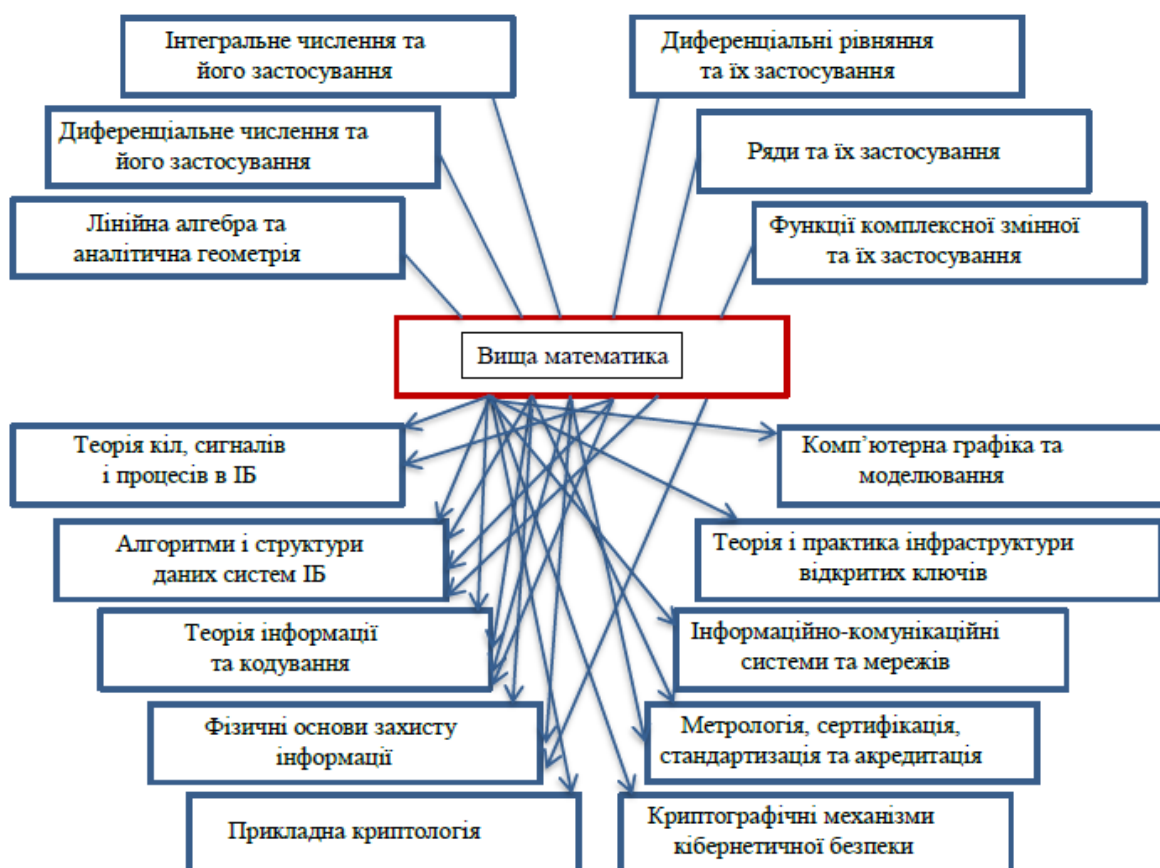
Інтегральне числення та його застосування

Диференціальні рівняння та їх застосування

Диференціальне числення та його застосування

Ряди та їх застосування

Лінійна алгебра та аналітична геометрія

Функції комплексної змінної та їх застосування

Вища математика

Теорія кіл, сигналів і процесів в ІБ

Комп'ютерна графіка та моделювання

Алгоритми і структури даних систем ІБ

Теорія і практика інфраструктури відкритих ключів

Теорія інформації та кодування

Інформаційно-комунікаційні системи та мережів

Фізичні основи захисту інформації

Метрологія, сертифікація, стандартизація та акредитація

Прикладна криптологія

Криптографічні механізми кібернетичної безпеки